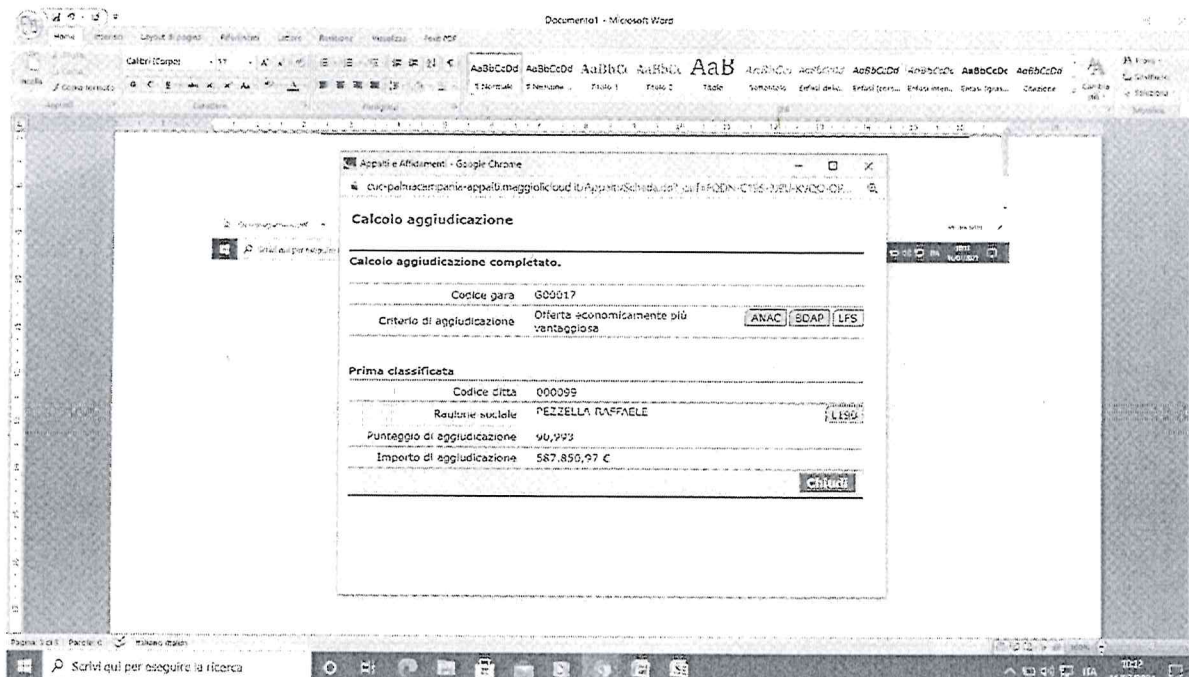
Documento1 - Microsoft Word

Home Inserisci Layout di pagina Riferimenti Lettere Revisione Visualizza Foxit PDF

Calibri (Corpo) 11

AaBbCcDd AaBbCcDd AaBbCc AaBbCc AaB AaBbCcI AaBbCcDd AaBbCcDd AaBbCcDd AaBbCcDc AaBbCcDd

¶ Normale ¶ Nessuna... Titolo 1 Titolo 2 Titolo Sottotitolo Enfasi delic... Enfasi (cors... Enfasi inten... Enfasi (grass... Citazione

Cambia stili

Trova Sostituisci Seleziona

Appalti e Affidamenti - Google Chrome

cuc-palmacampania-appalti.maggiolicloud.it/Appalti/Scheda.do?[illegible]

Calcolo aggiudicazione

Calcolo aggiudicazione completato.

Codice gara G00017

Criterio di aggiudicazione Offerta economicamente più vantaggiosa ANAC BDAP LFS

Prima classificata

Codice ditta 000099

Ragione sociale PEZZELLA RAFFAELE L190

Punteggio di aggiudicazione 90,993

Importo di aggiudicazione 587.850,97 €

Chiudi

Scrivi qui per eseguire la ricerca

Pagina: 1 di 1 Parole: 0 Italiano (Italia)

100%

ITA

10:12